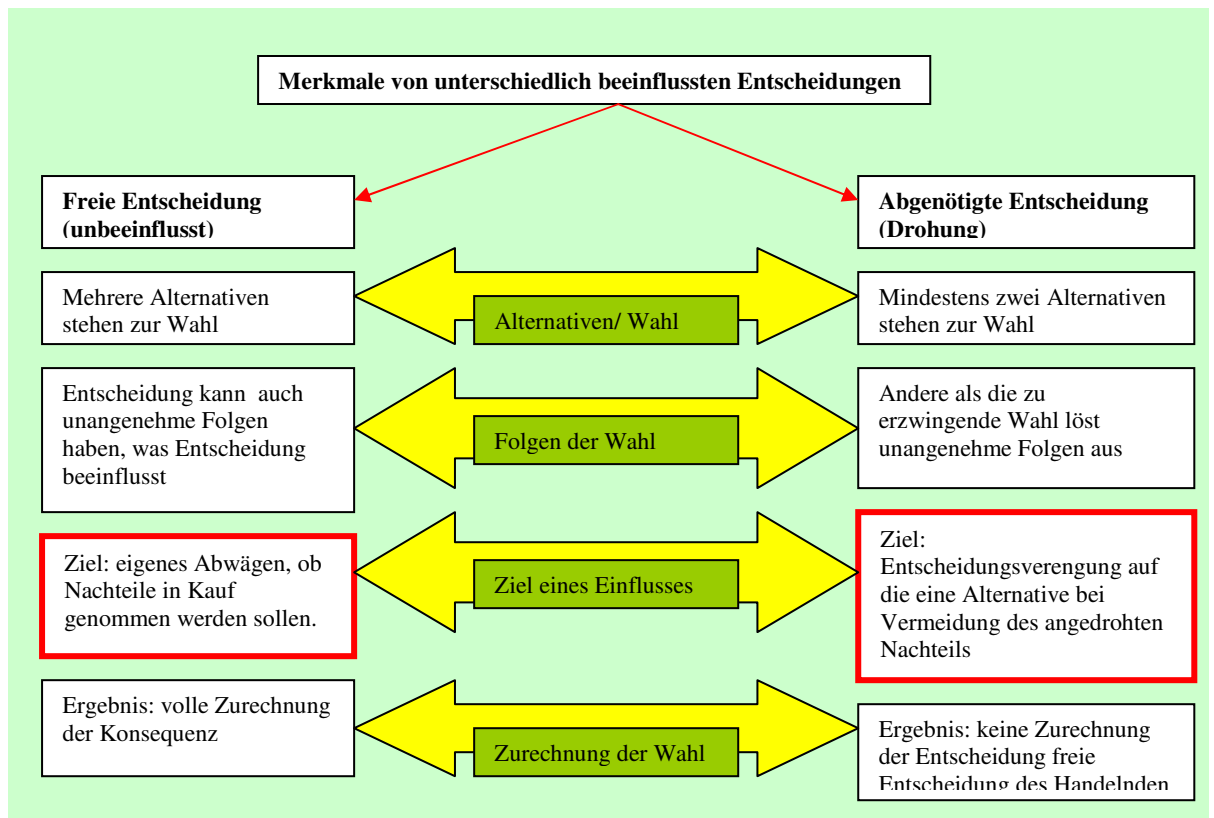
Merkmale von unterschiedlich beeinflussten Entscheidungen

Freie Entscheidung (unbeeinflusst)

Abgenötigte Entscheidung (Drohung)

Mehrere Alternativen stehen zur Wahl

Alternativen/ Wahl

Mindestens zwei Alternativen stehen zur Wahl

Entscheidung kann auch unangenehme Folgen haben, was Entscheidung beeinflusst

Folgen der Wahl

Andere als die zu erzwingende Wahl löst unangenehme Folgen aus

Ziel: eigenes Abwägen, ob Nachteile in Kauf genommen werden sollen.

Ziel eines Einflusses

Ziel: Entscheidungsverengung auf die eine Alternative bei Vermeidung des angedrohten Nachteils

Ergebnis: volle Zurechnung der Konsequenz

Zurechnung der Wahl

Ergebnis: keine Zurechnung der Entscheidung freie Entscheidung des Handelnden